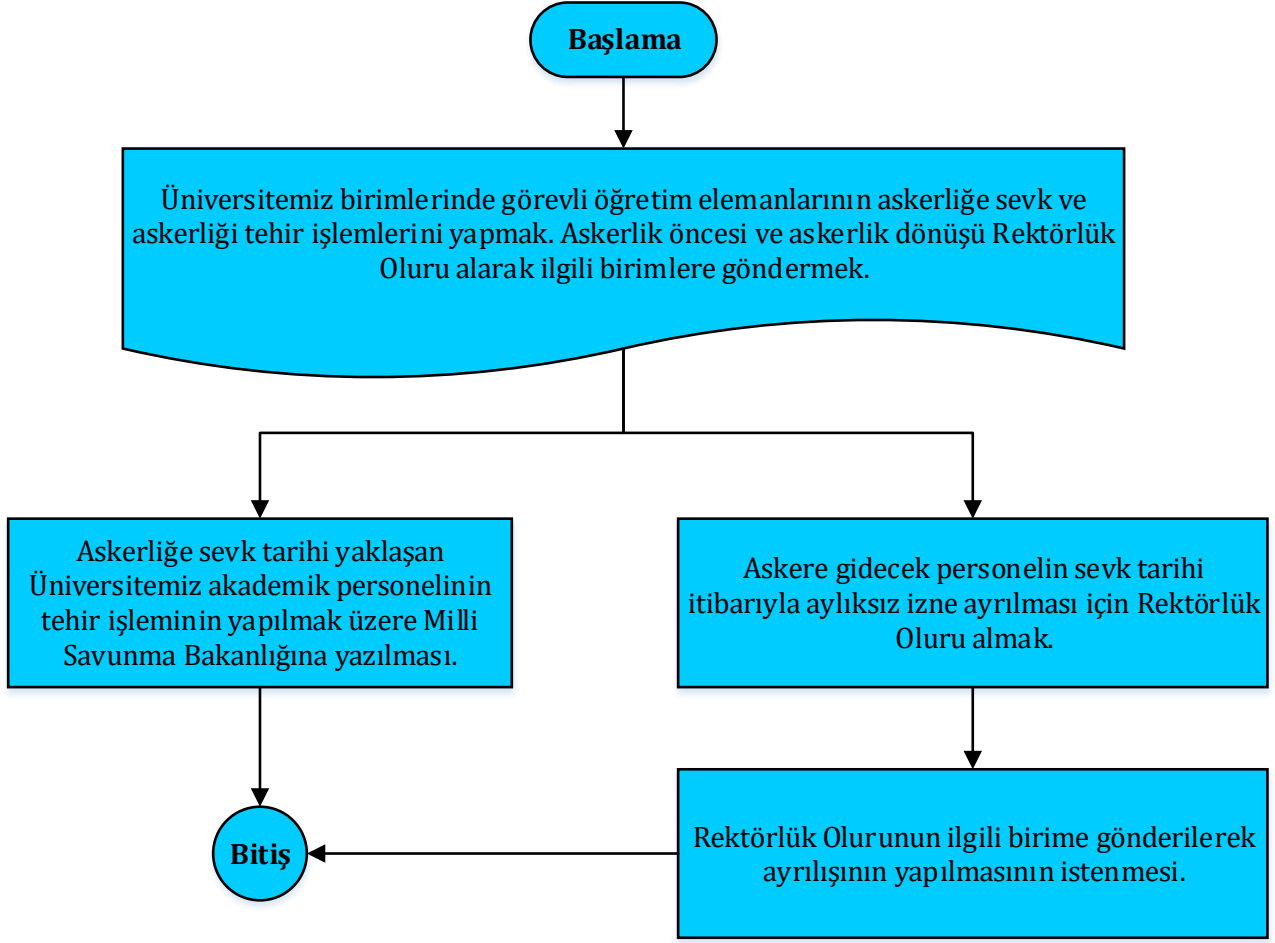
Başlama

Üniversitemiz birimlerinde görevli öğretim elemanlarının askerliğe sevk ve askerliği tehir işlemlerini yapmak. Askerlik öncesi ve askerlik dönüşü Rektörlük Oluru alarak ilgili birimlere göndermek.

Askerliğe sevk tarihi yaklaşan Üniversitemiz akademik personelinin tehir işleminin yapılmak üzere Milli Savunma Bakanlığına yazılması.

Askere gidecek personelin sevk tarihi itibarıyla aylıksız izne ayrılması için Rektörlük Oluru almak.

Rektörlük Olurunun ilgili birime gönderilerek ayrılışının yapılmasının istenmesi.

Bitiş